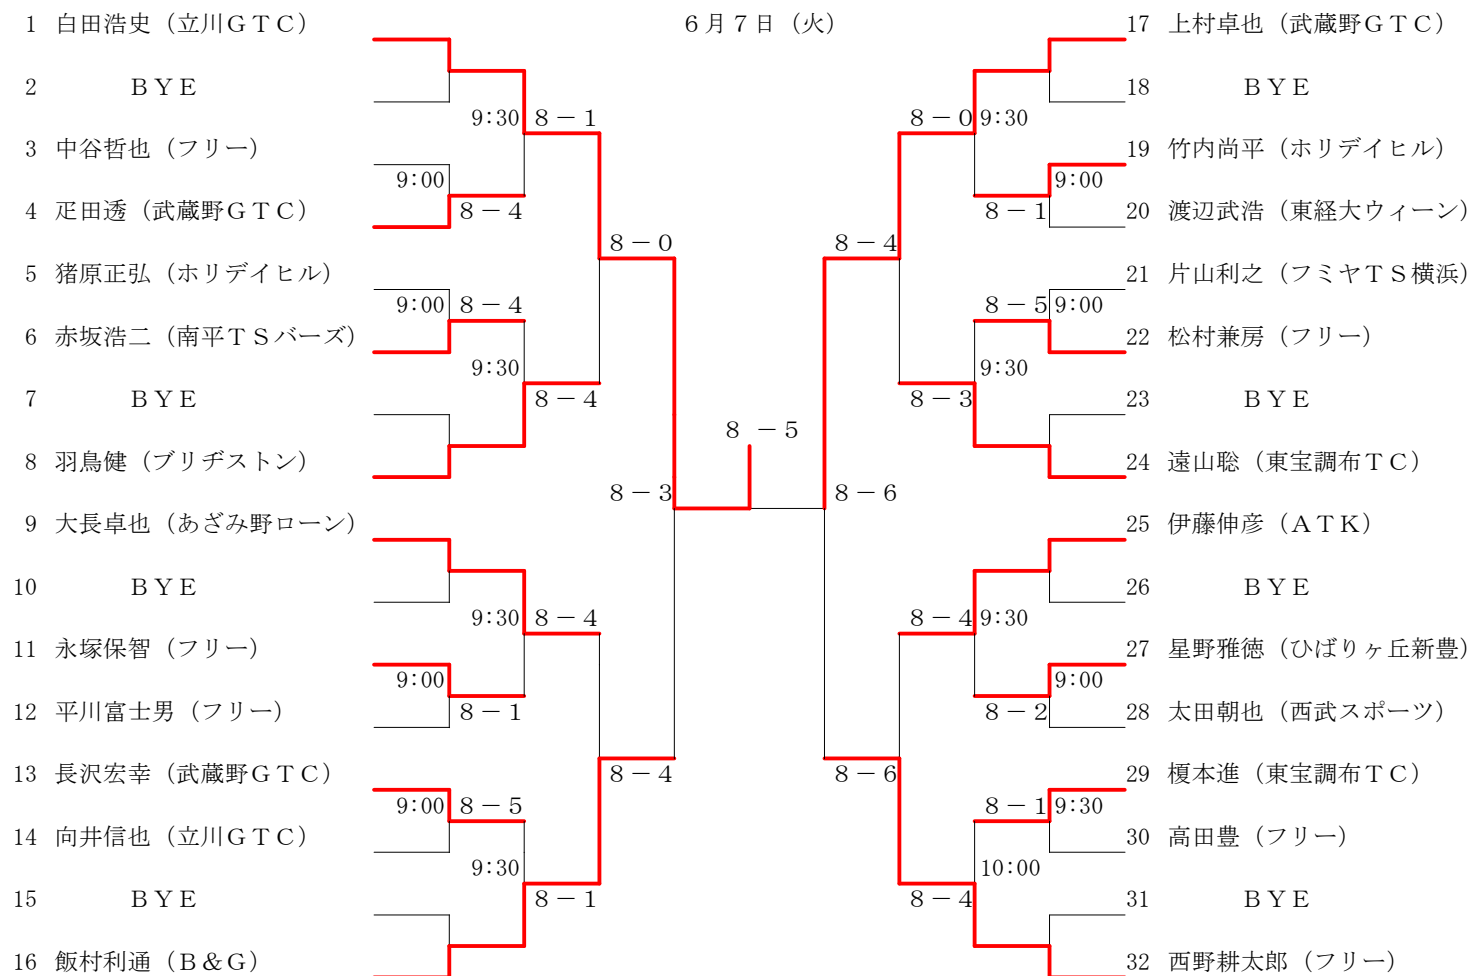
1 白田浩史（立川ＧＴＣ）
2 ＢＹＥ
3 中谷哲也（フリー）
4 疋田透（武蔵野ＧＴＣ）
5 猪原正弘（ホリデイヒル）
6 赤坂浩二（南平ＴＳバーズ）
7 ＢＹＥ
8 羽鳥健（ブリヂストン）
9 大長卓也（あざみ野ローン）
10 ＢＹＥ
11 永塚保智（フリー）
12 平川富士男（フリー）
13 長沢宏幸（武蔵野ＧＴＣ）
14 向井信也（立川ＧＴＣ）
15 ＢＹＥ
16 飯村利通（Ｂ＆Ｇ）

6月7日（火）

17 上村卓也（武蔵野ＧＴＣ）
18 ＢＹＥ
19 竹内尚平（ホリデイヒル）
20 渡辺武浩（東経大ウィーン）
21 片山利之（フミヤＴＳ横浜）
22 松村兼房（フリー）
23 ＢＹＥ
24 遠山聡（東宝調布ＴＣ）
25 伊藤伸彦（ＡＴＫ）
26 ＢＹＥ
27 星野雅徳（ひばりヶ丘新豊）
28 太田朝也（西武スポーツ）
29 榎本進（東宝調布ＴＣ）
30 高田豊（フリー）
31 ＢＹＥ
32 西野耕太郎（フリー）

9:30 8－1
9:00 8－4
8－0
9:00 8－4
9:30 8－4
8－5
8－3
9:30 8－4
9:00 8－1
8－4
9:00 8－5
9:30 8－1

8－0 9:30
9:00 8－1
8－4
8－5 9:00
9:30 8－3
8－6
8－4 9:30
9:00 8－2
8－6
8－1 9:30
10:00 8－4